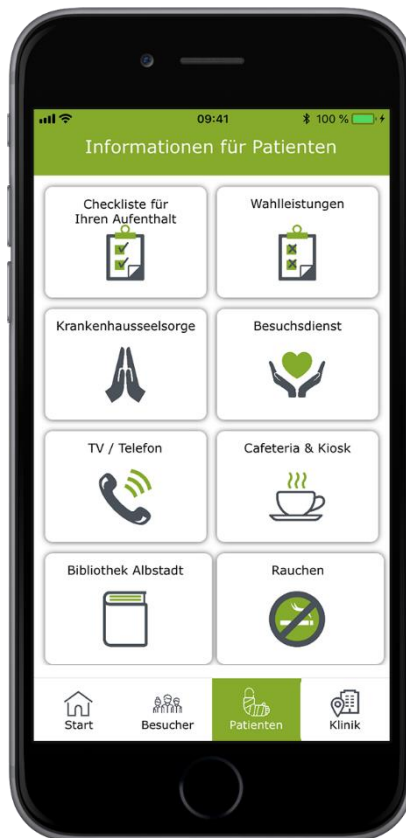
09:41
100 %

Informationen für Patienten

Checkliste für Ihren Aufenthalt

Wahlleistungen

Krankenhausseelsorge

Besuchsdienst

TV / Telefon

Cafeteria & Kiosk

Bibliothek Albstadt

Rauchen

Start

Besucher

Patienten

Klinik